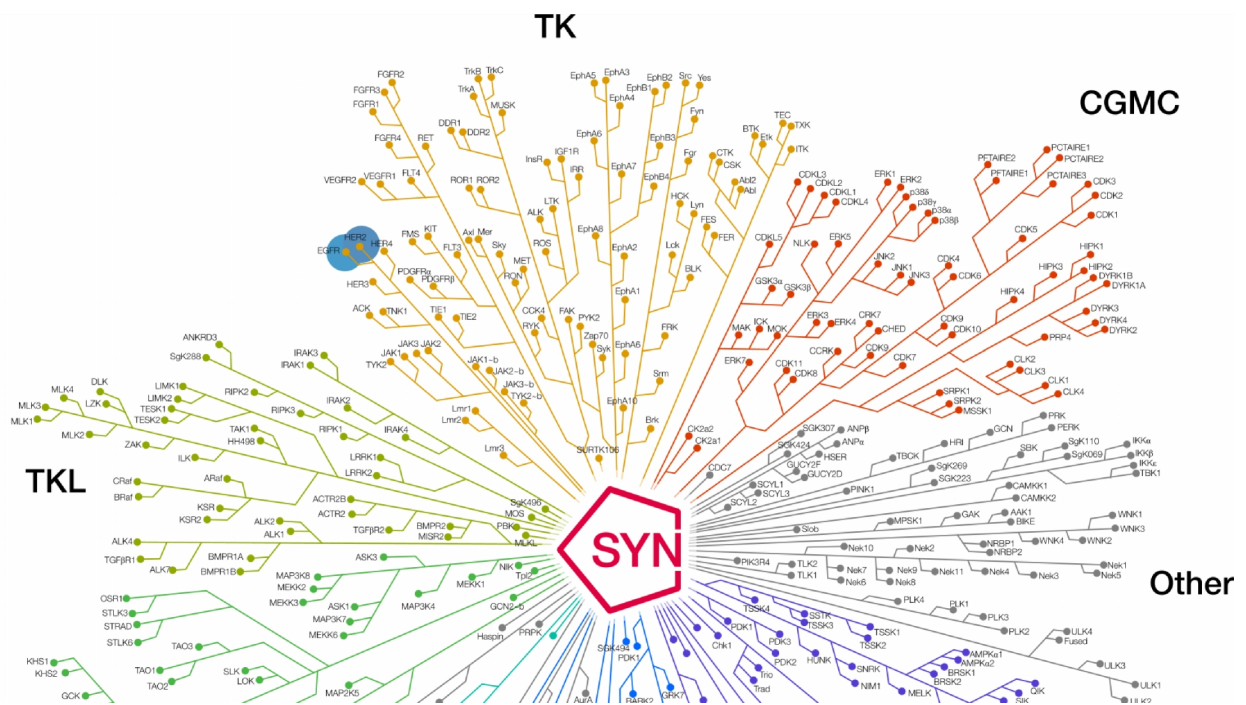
TK

CGMC

TKL

Other

SYN

FGFR2
FGFR3
FGFR1
FGFR4
VEGFR2
VEGFR1
FLT4
RET
DDR1
DDR2
TrkB
TrkC
TrkA
MUSK
EphA5
EphA3
EphA4
EphB2
EphB1
Src
Yes
Fyn
EphA6
EphB3
EphA7
IGF1R
InsR
IRR
ROR1
ROR2
LTK
ALK
ROS
EphB4
EphA8
EphA2
EphA1
Fgr
HCK
Lyn
FES
FER
Lck
BLK
CTK
CSK
Abl2
Abl
BTK
Etk
TEC
TXK
ITK
HER2
EGFR
HER4
HER3
FMS
KIT
Axl
Mer
FLT3
Sky
MET
RON
PDGFRα
PDGFRβ
ACK
TNK1
TIE1
TIE2
CCK4
RYK
FAK
PYK2
Zap70
Syk
EphA6
FRK
JAK3
JAK2
JAK1
TYK2
JAK1~b
JAK2~b
JAK3~b
TYK2~b
Lmr1
Lmr2
Lmr3
Srm
EphA10
Brk
SuRTK106
CDKL3
CDKL2
CDKL1
CDKL4
CDKL5
ERK1
ERK2
p38δ
p38γ
p38α
p38β
NLK
ERK5
GSK3α
GSK3β
JNK2
JNK1
JNK3
MAK
ICK
MOK
ERK3
ERK4
ERK7
CDK11
CDK8
CCRK
CRK7
CHED
CDK9
CDK7
PCTAIRE1
PCTAIRE2
PFTAIRE2
PFTAIRE1
PCTAIRE3
CDK3
CDK2
CDK1
CDK5
CDK4
CDK6
CDK9
CDK10
HIPK1
HIPK3
HIPK2
DYRK1B
DYRK1A
HIPK4
DYRK3
DYRK4
DYRK2
PRP4
CLK2
CLK3
CLK1
CLK4
SRPK1
SRPK2
MSSK1
CK2a2
CK2a1
CDC7
ANKRD3
SgK288
IRAK3
IRAK1
MLK4
DLK
LZK
MLK3
MLK1
MLK2
LIMK1
LIMK2
TESK1
TESK2
RIPK2
RIPK3
IRAK2
ZAK
TAK1
HH498
ILK
RIPK1
IRAK4
LRRK1
LRRK2
CRaf
BRaf
ARaf
KSR
KSR2
ACTR2B
ACTR2
SgK496
MOS
PBK
MLKL
ALK4
TGFβR1
ALK7
ALK2
ALK1
TGFβR2
BMPR2
MISR2
BMPR1A
BMPR1B
ASK3
NIK
Tpl2
MEKK1
MAP3K8
MEKK2
MEKK3
ASK1
MAP3K7
MEKK6
MAP3K4
GCN2~b
OSR1
STLK3
STRAD
STLK6
TAO3
TAO1
TAO2
SLK
LOK
KHS1
KHS2
GCK
MAP2K5
Haspin
PRPK
SGK494
PDK1
GRK7
AurA
BARK2
SGK307
ANPβ
ANPα
SGK424
HSER
GUCY2F
GUCY2D
SCYL1
SCYL3
SCYL2
TBCK
HRI
GCN
PRK
PERK
SBK
SgK110
SgK069
IKKα
IKKβ
IKKε
TBK1
SgK269
SgK223
PINK1
CAMKK1
CAMKK2
Slob
MPSK1
GAK
AAK1
BIKE
NRBP1
NRBP2
WNK4
WNK2
WNK1
WNK3
PIK3R4
TLK2
TLK1
Nek10
Nek6
Nek2
Nek9
Nek8
Nek11
Nek4
Nek3
Nek1
Nek5
PLK4
PLK1
PLK3
PLK2
ULK4
Fused
ULK3
ULK1
ULK2
TSSK4
SSTK
TSSK3
TSSK1
TSSK2
PDK1
Chk1
PDK3
PDK2
HUNK
SNRK
NIM1
MELK
Trio
Trad
AMPKα1
AMPKα2
BRSK1
BRSK2
QIK
SIK